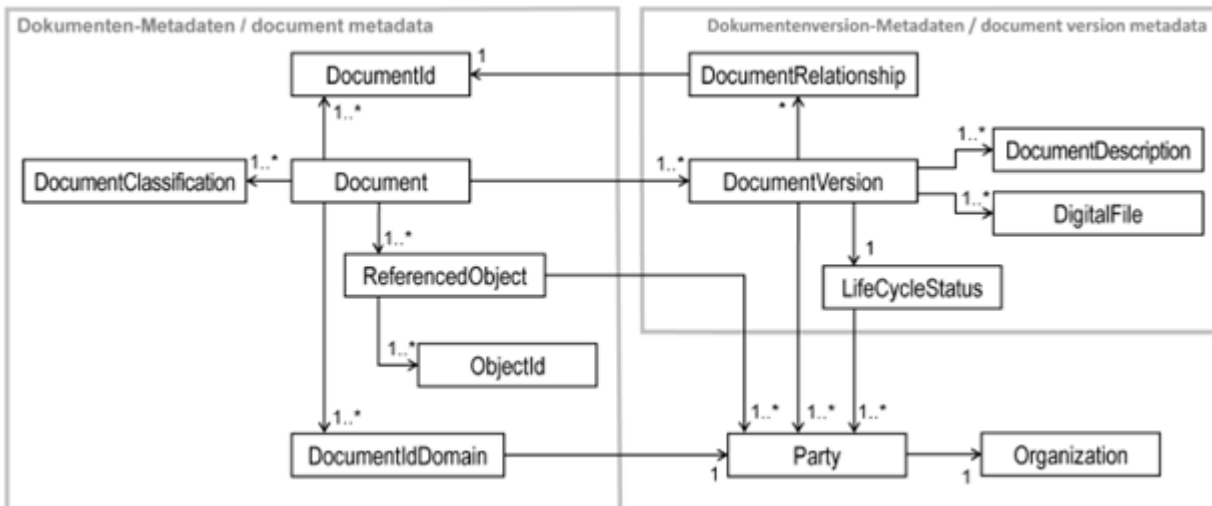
Dokumenten-Metadaten / document metadata

Dokumentenversion-Metadaten / document version metadata

DocumentId

1

DocumentRelationship

1..*

*

1..*

DocumentDescription

1..*

1..*

DocumentClassification

Document

DocumentVersion

1..*

DigitalFile

1..*

1

ReferencedObject

LifeCycleStatus

1..*

ObjectId

1..*

1..*

1..*

1..*

DocumentIdDomain

Party

Organization

1

1